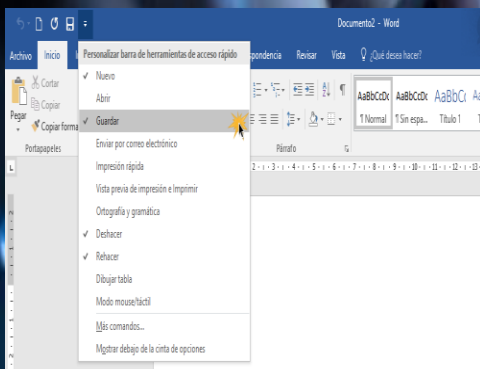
Documento2 - Word

Archivo Inicio Personalizar barra de herramientas de acceso rápido spondencia Revisar Vista ¿Qué desea hacer?

Cortar
Copiar
Pegar
Copiar forma
Portapapeles

✓ Nuevo
Abrir
✓ Guardar
Enviar por correo electrónico
Impresión rápida
Vista previa de impresión e Imprimir
Ortografía y gramática
✓ Deshacer
✓ Rehacer
Dibujar tabla
Modo mouse/táctil
Más comandos...
Mostrar debajo de la cinta de opciones

Párrafo

AaBbCcDc ¶ Normal
AaBbCcDc ¶ Sin espa...
AaBbCc Título 1